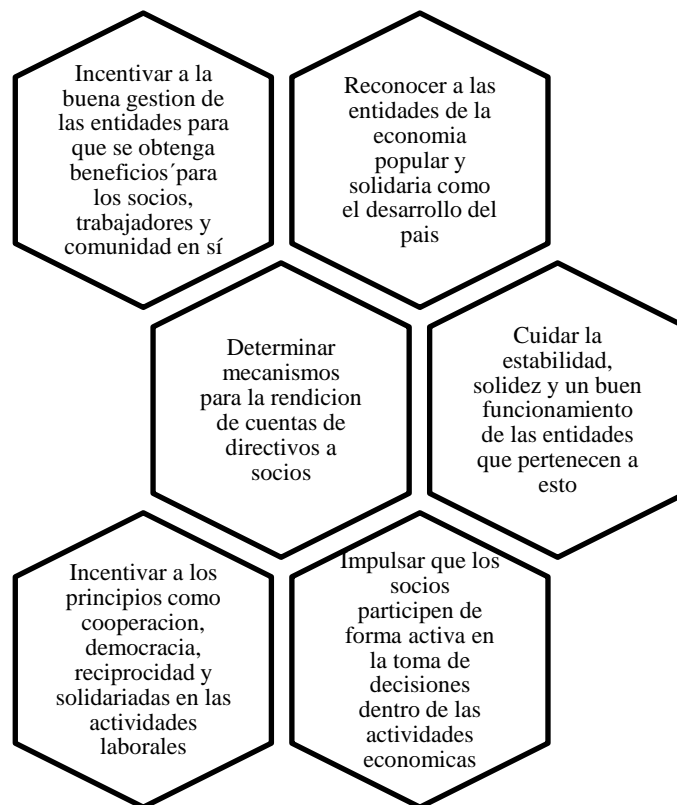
Incentivar a la buena gestion de las entidades para que se obtenga beneficios´para los socios, trabajadores y comunidad en sí

Reconocer a las entidades de la economia popular y solidaria como el desarrollo del pais

Determinar mecanismos para la rendicion de cuentas de directivos a socios

Cuidar la estabilidad, solidez y un buen funcionamiento de las entidades que pertenecen a esto

Incentivar a los principios como cooperacion, democracia, reciprocidad y solidariadas en las actividades laborales

Impulsar que los socios participen de forma activa en la toma de decisiones dentro de las actividades economicas